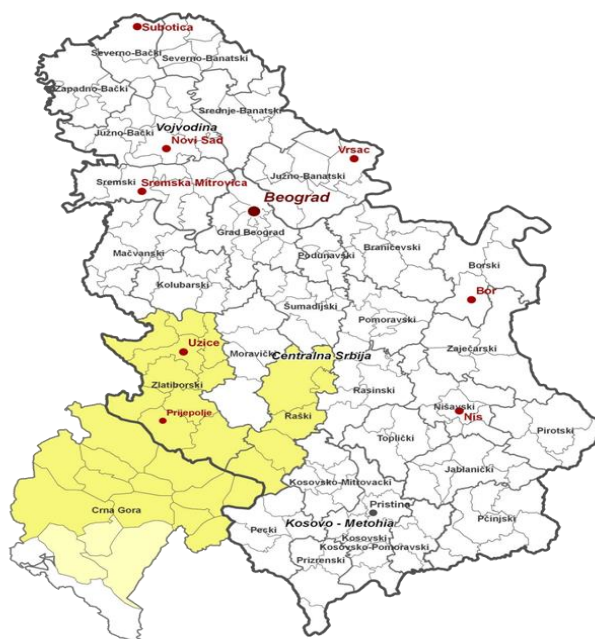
Subotica
Severno-Bački
Severno-Banatski
Zapadno-Bački
Srednje-Banatski
Južno-Bački
Vojvodina
Novi Sad
Vrsac
Južno-Banatski
Sremski
Sremska Mitrovica
Beograd
Grad Beograd
Braničevski
Mačvanski
Podunavski
Borski
Bor
Kolubarski
Šumadijski
Pomoravski
Uzice
Moravički
Centralna Srbija
Zaječarski
Zlatiborski
Rasinski
Prijepolje
Raški
Nišavski
Nis
Pirotski
Toplički
Kosovsko-Mitrovacki
Jablanički
Pristine
Crna Gora
Kosovo - Metohia
Pčinjski
Pecki
Kosovski
Kosovsko-Pomoravski
Prizrenski